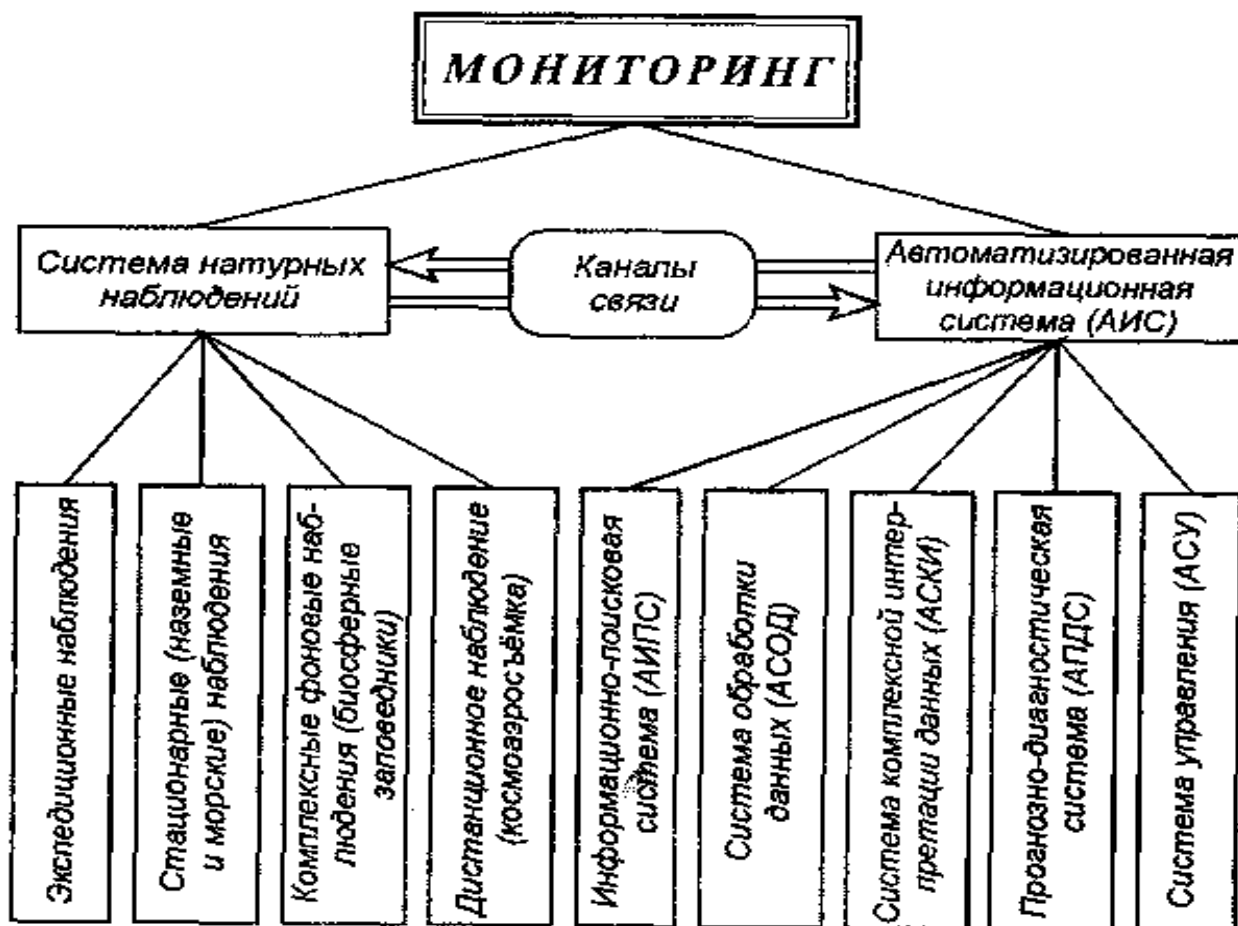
МОНИТОРИНГ

Система натурных наблюдений

Каналы связи

Автоматизированная информационная система (АИС)

Экспедиционные наблюдения

Стационарные (наземные и морские) наблюдения

Комплексные фоновые наблюдения (биосферные заповедники)

Дистанционное наблюдение (космоаэросъёмка)

Информационно-поисковая система (АИПС)

Система обработки данных (АСОД)

Система комплексной интерпретации данных (АСКИ)

Прогнозно-диагностическая система (АПДС)

Система управления (АСУ)